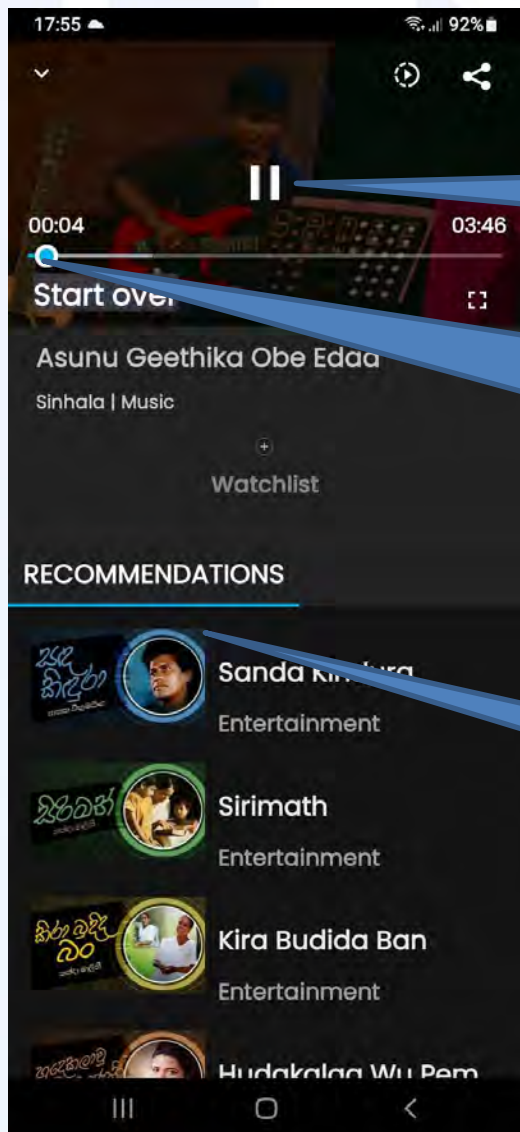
17:55 92%

00:04
03:46

Start over

Asunu Geethika Obe Edaa

Sinhala | Music

Watchlist

RECOMMENDATIONS

සඳ කිඳුරා
Sanda Kin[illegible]
Entertainment

සිරිමත්
Sirimath
Entertainment

කිරා බදිද බං
Kira Budida Ban
Entertainment

Hudakalaa Wu Pem